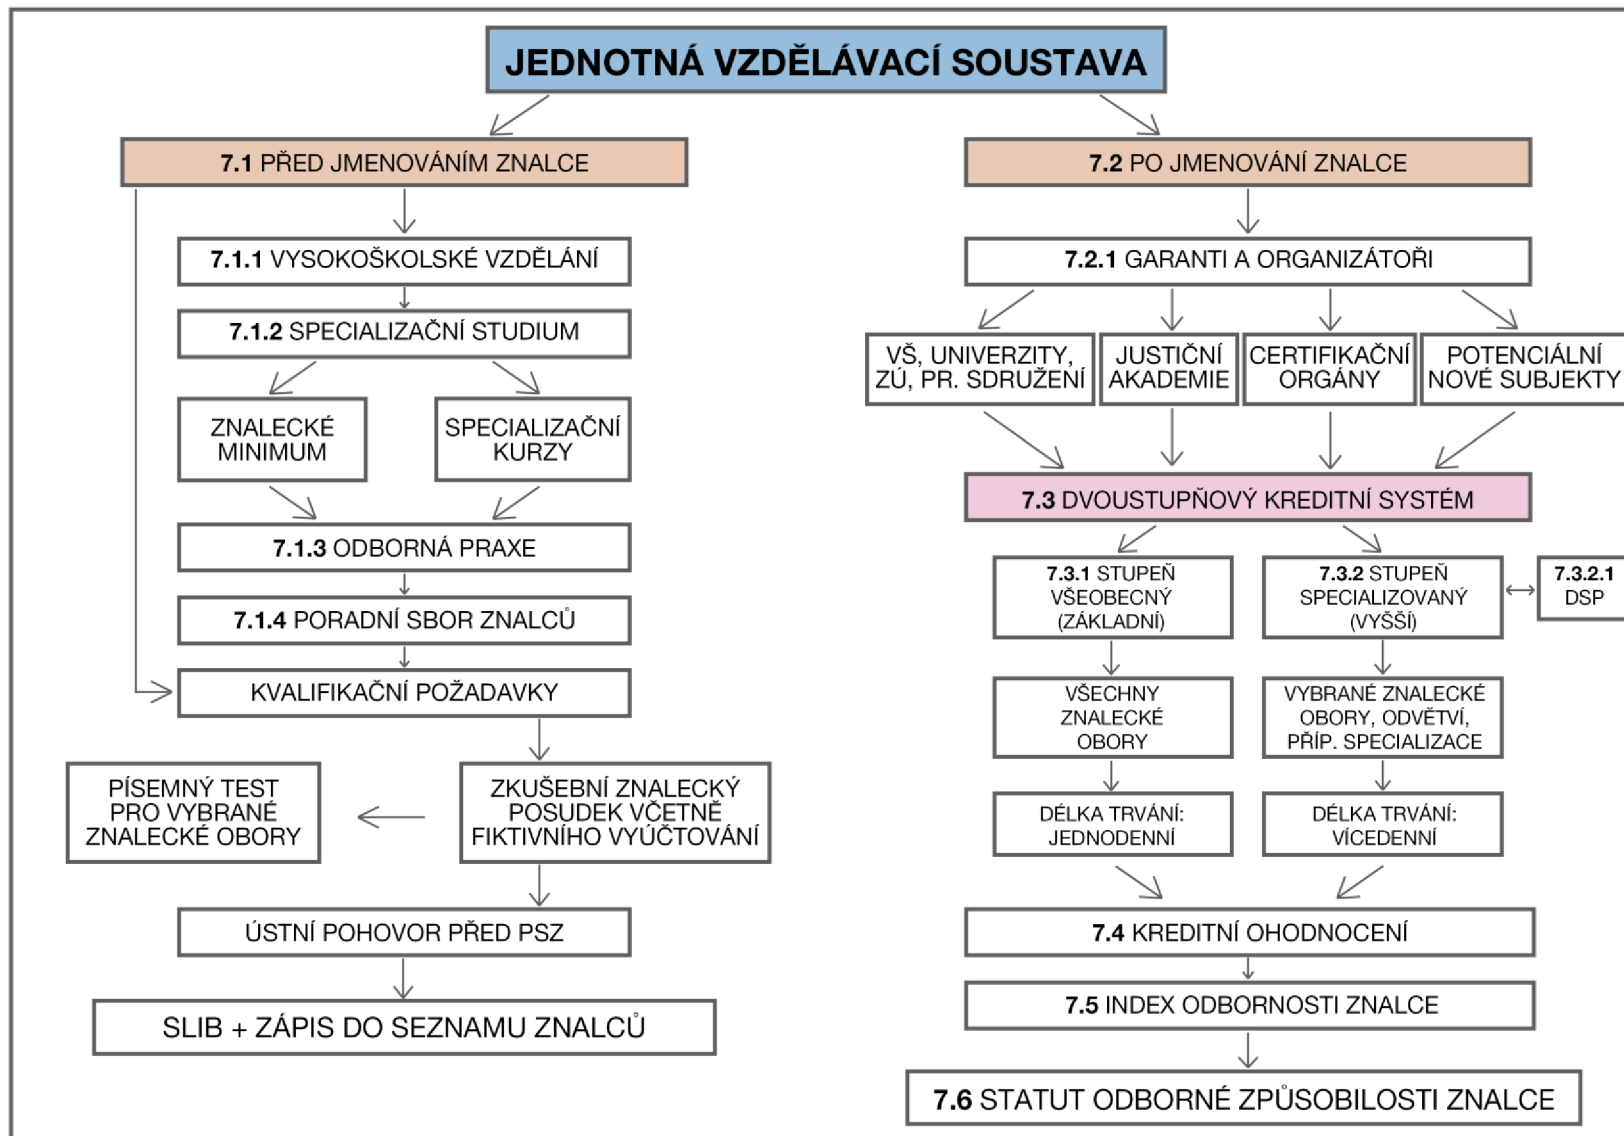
JEDNOTNÁ VZDĚLÁVACÍ SOUSTAVA

7.1 PŘED JMENOVÁNÍM ZNALCE

7.1.1 VYSOKOŠKOLSKÉ VZDĚLÁNÍ

7.1.2 SPECIALIZAČNÍ STUDIUM

ZNALECKÉ MINIMUM

SPECIALIZAČNÍ KURZY

7.1.3 ODBORNÁ PRAXE

7.1.4 PORADNÍ SBOR ZNALCŮ

KVALIFIKAČNÍ POŽADAVKY

ZKUŠEBNÍ ZNALECKÝ POSUDEK VČETNĚ FIKTIVNÍHO VYÚČTOVÁNÍ

PÍSEMNÝ TEST PRO VYBRANÉ ZNALECKÉ OBORY

ÚSTNÍ POHOVOR PŘED PSZ

SLIB + ZÁPIS DO SEZNAMU ZNALCŮ

7.2 PO JMENOVÁNÍ ZNALCE

7.2.1 GARANTI A ORGANIZÁTOŘI

VŠ, UNIVERZITY, ZÚ, PR. SDRUŽENÍ

JUSTIČNÍ AKADEMIE

CERTIFIKAČNÍ ORGÁNY

POTENCIÁLNÍ NOVÉ SUBJEKTY

7.3 DVOUSTUPŇOVÝ KREDITNÍ SYSTÉM

7.3.1 STUPEŇ VŠEOBECNÝ (ZÁKLADNÍ)

7.3.2 STUPEŇ SPECIALIZOVANÝ (VYŠŠÍ)

7.3.2.1 DSP

VŠECHNY ZNALECKÉ OBORY

VYBRANÉ ZNALECKÉ OBORY, ODVĚTVÍ, PŘÍP. SPECIALIZACE

DÉLKA TRVÁNÍ: JEDNODENNÍ

DÉLKA TRVÁNÍ: VÍCEDENNÍ

7.4 KREDITNÍ OHODNOCENÍ

7.5 INDEX ODBORNOSTI ZNALCE

7.6 STATUT ODBORNÉ ZPŮSOBILOSTI ZNALCE